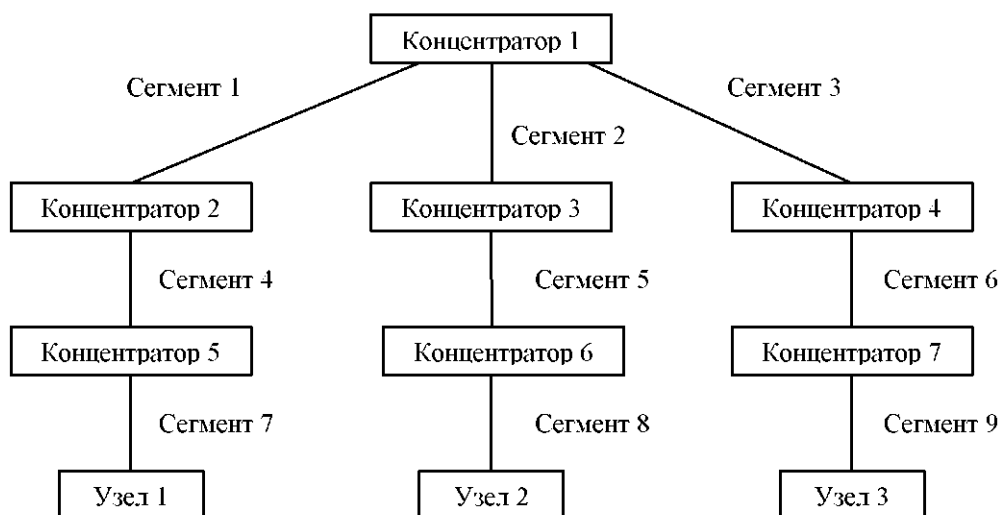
Концентратор 1

Сегмент 1

Сегмент 2

Сегмент 3

Концентратор 2

Концентратор 3

Концентратор 4

Сегмент 4

Сегмент 5

Сегмент 6

Концентратор 5

Концентратор 6

Концентратор 7

Сегмент 7

Сегмент 8

Сегмент 9

Узел 1

Узел 2

Узел 3